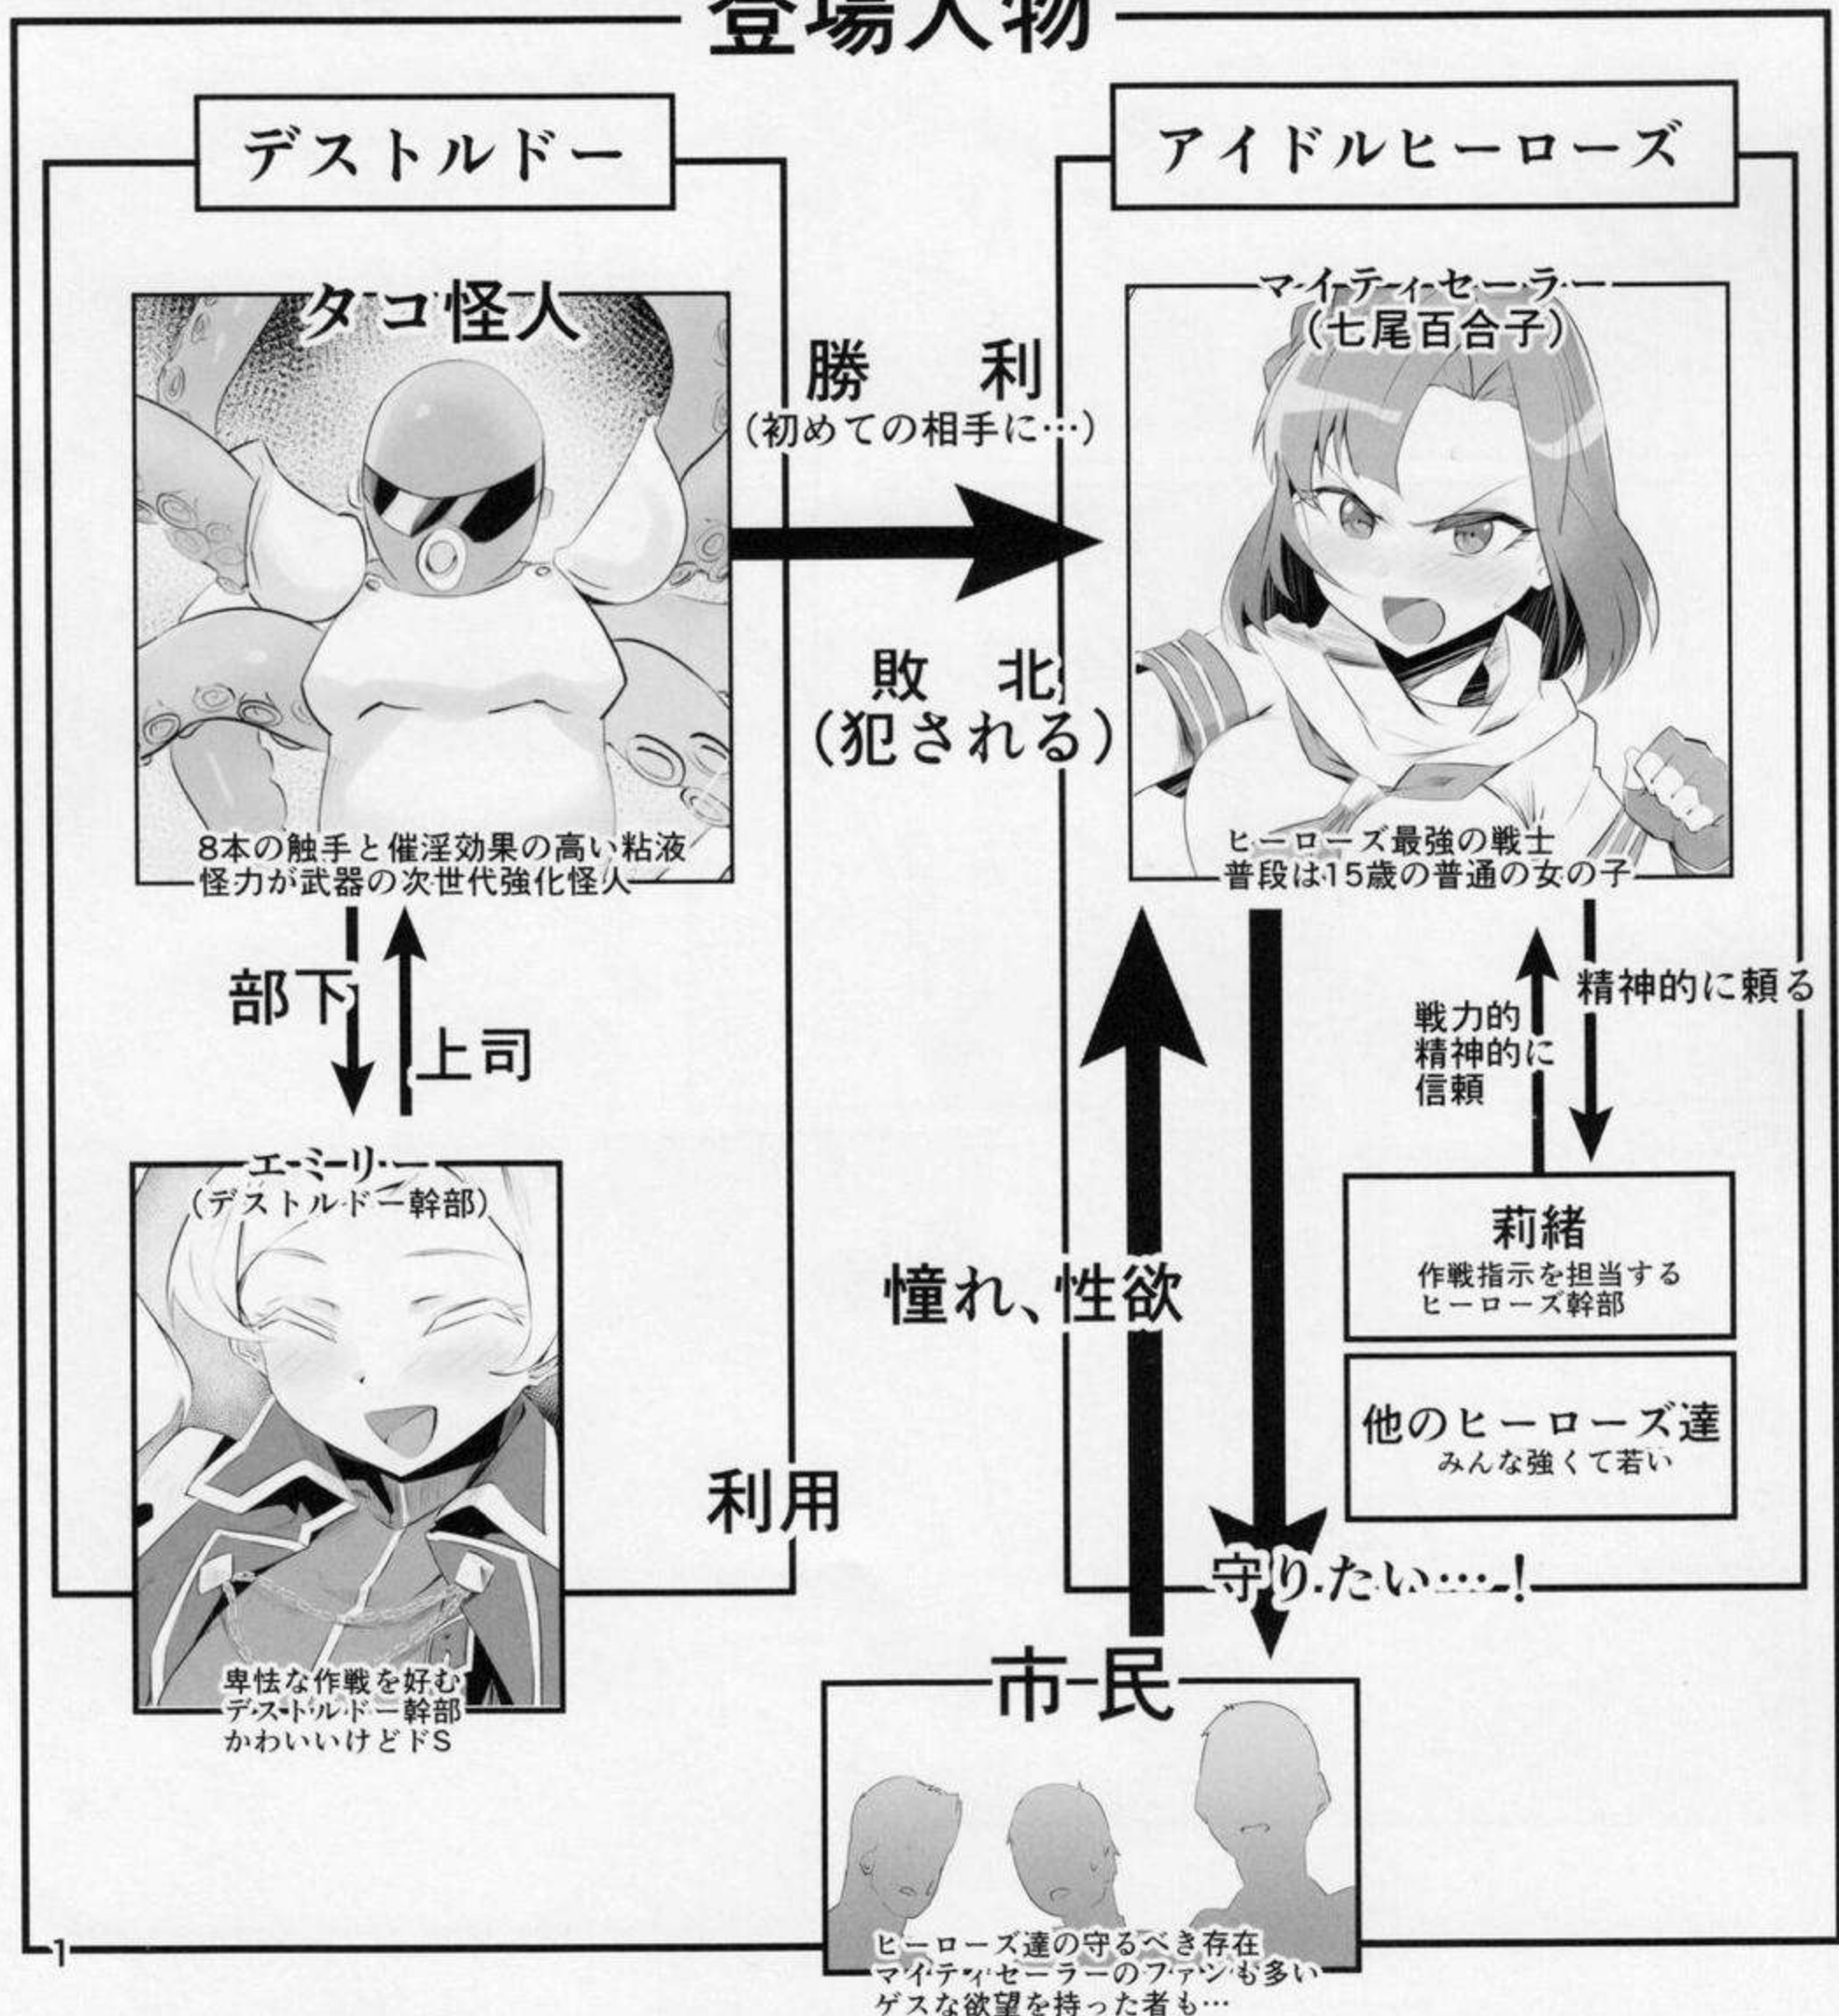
登場人物

デストルドー

タコ怪人

8本の触手と催淫効果の高い粘液
怪力が武器の次世代強化怪人

部下

上司

エーミーリー
(デストルドー幹部)

卑怯な作戦を好む
デストルドー幹部
かわいいけどドS

勝利
(初めての相手に…)

敗北
(犯される)

利用

アイドルヒーローズ

マイティセーラー
(七尾百合子)

ヒーローズ最強の戦士
普段は15歳の普通の女の子

精神的に頼る

戦力的
精神的に
信頼

莉緒
作戦指示を担当する
ヒーローズ幹部

他のヒーローズ達
みんな強くて若い

憧れ、性欲

守りたい…!

市民

ヒーローズ達の守るべき存在
マイティセーラーのファンも多い
ゲスな欲望を持った者も…

1